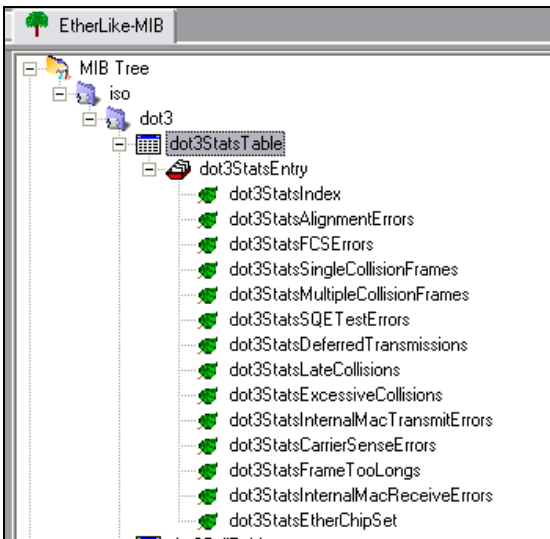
EtherLike-MIB

MIB Tree
iso
dot3
dot3StatsTable
dot3StatsEntry
dot3StatsIndex
dot3StatsAlignmentErrors
dot3StatsFCSErrors
dot3StatsSingleCollisionFrames
dot3StatsMultipleCollisionFrames
dot3StatsSQETestErrors
dot3StatsDeferredTransmissions
dot3StatsLateCollisions
dot3StatsExcessiveCollisions
dot3StatsInternalMacTransmitErrors
dot3StatsCarrierSenseErrors
dot3StatsFrameTooLongs
dot3StatsInternalMacReceiveErrors
dot3StatsEtherChipSet
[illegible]